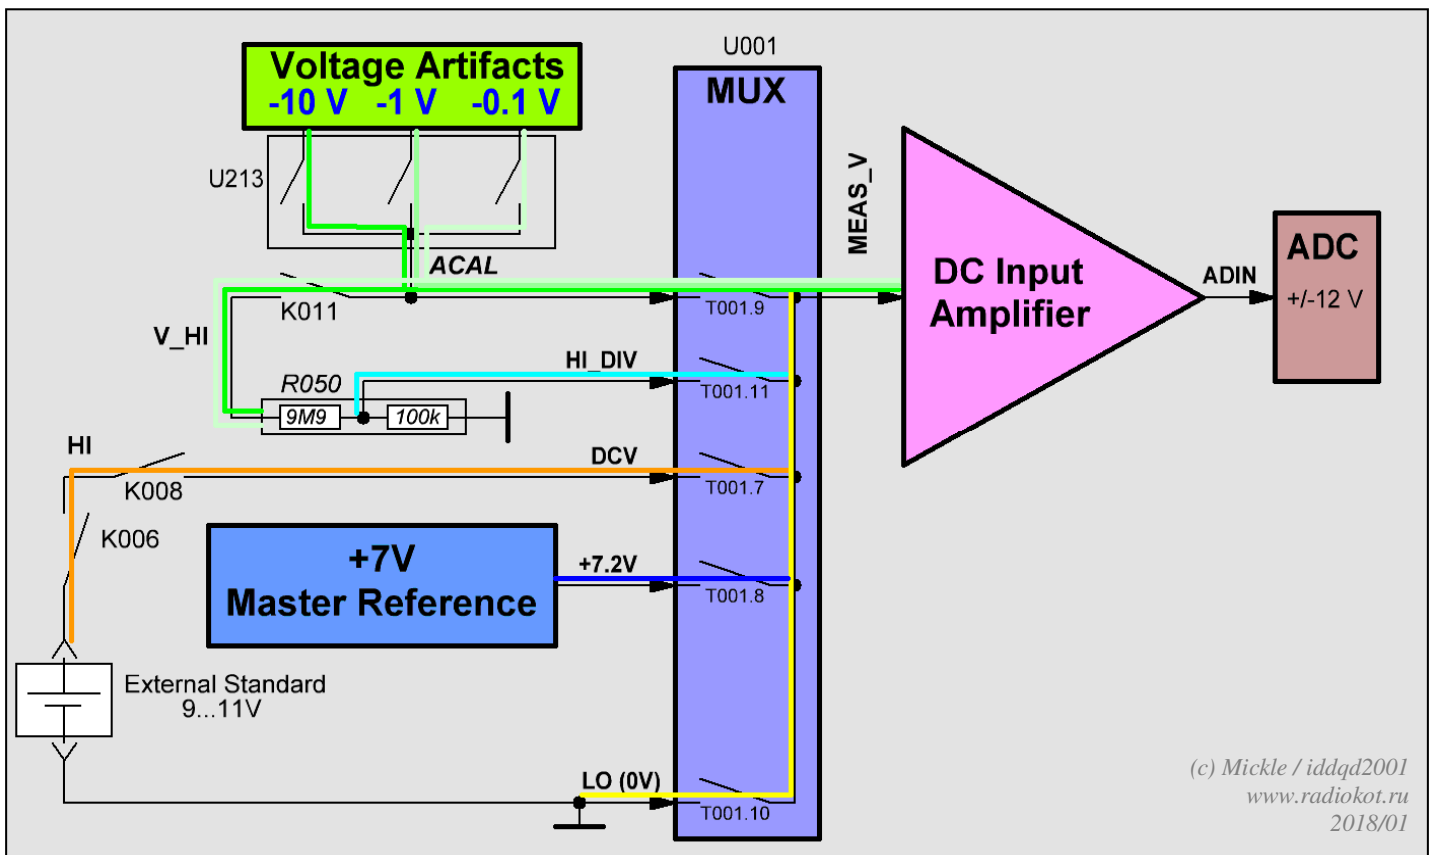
Voltage Artifacts
-10 V -1 V -0.1 V

U001
MUX

U213

ACAL

MEAS_V

DC Input Amplifier

ADIN

ADC
+/-12 V

K011
T001.9

V_HI

HI_DIV
R050
9M9
100k
T001.11

HI
DCV
K008
T001.7

K006

+7V
Master Reference
+7.2V
T001.8

External Standard
9...11V

LO (0V)
T001.10

(c) Mickle / iddqd2001
www.radiokot.ru
2018/01